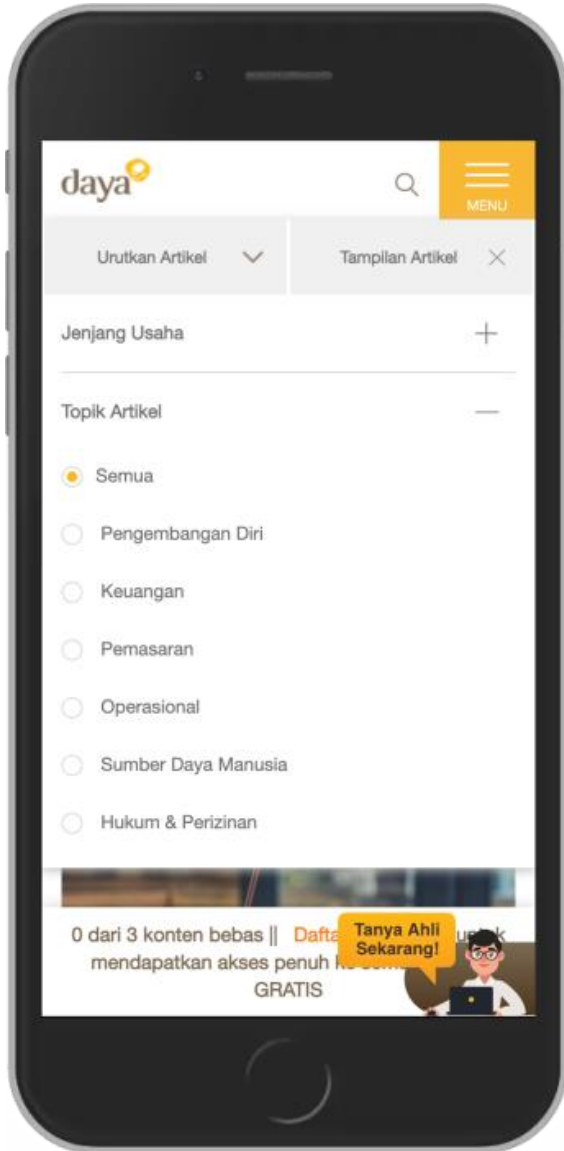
daya

MENU

Urutkan Artikel

Tampilan Artikel

Jenjang Usaha

Topik Artikel

Semua

Pengembangan Diri

Keuangan

Pemasaran

Operasional

Sumber Daya Manusia

Hukum & Perizinan

0 dari 3 konten bebas || Dafta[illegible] un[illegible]k mendapatkan akses penuh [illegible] GRATIS

Tanya Ahli Sekarang!